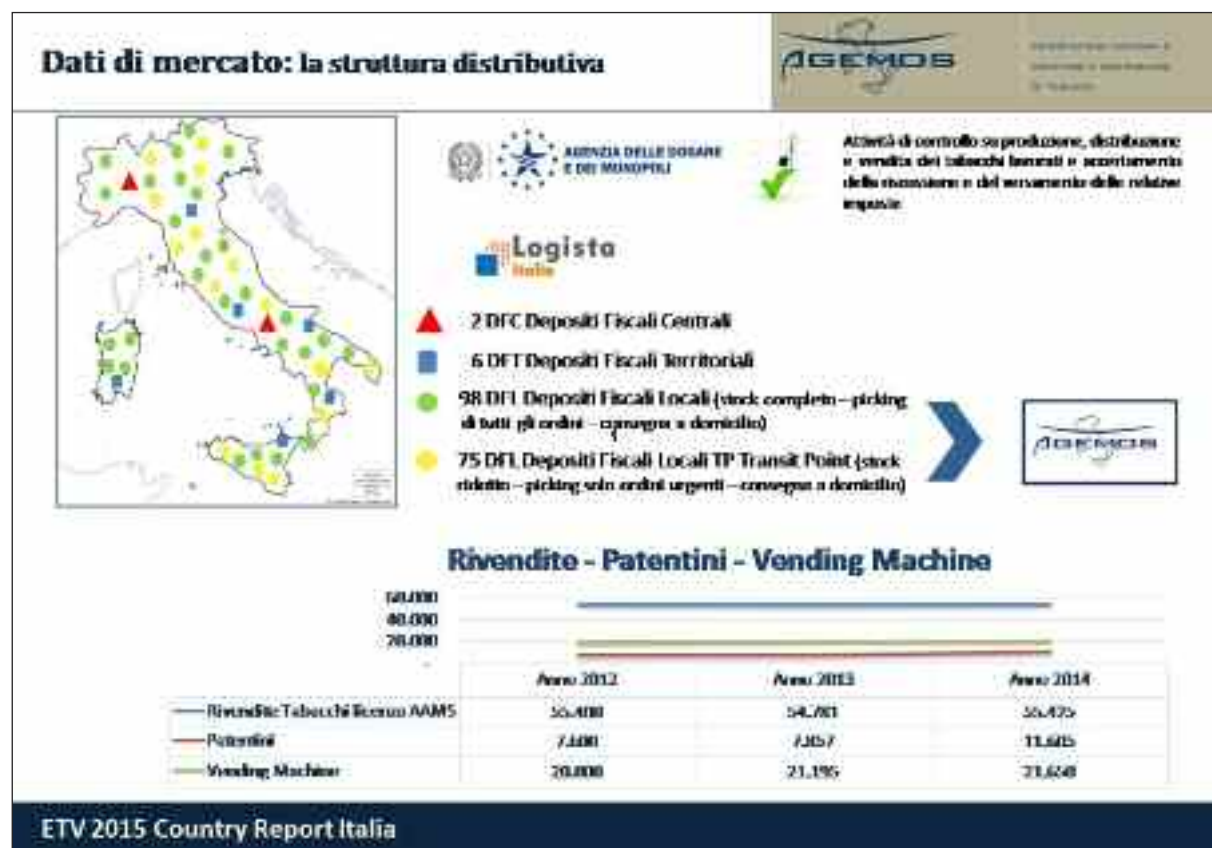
Dati di mercato: la struttura distributiva

AGEMOS

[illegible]

AGENZIA DELLE DOGANE E DEI MONOPOLI

Attività di controllo su produzione, distribuzione e vendita dei tabacchi lavorati e accertamento della riscossione e del versamento delle relative imposte

Logista Italia

2 DFC Depositi Fiscali Centrali

6 DFT Depositi Fiscali Territoriali

98 DFL Depositi Fiscali Locali (stock completo – picking di tutti gli ordini – consegna a domicilio)

75 DFL Depositi Fiscali Locali TP Transit Point (stock ridotto – picking solo ordini urgenti – consegna a domicilio)

AGEMOS

Rivendite - Patentini - Vending Machine

60.000
40.000
20.000

| | Anno 2012 | Anno 2013 | Anno 2014 |
|---|---|---|---|
| Rivendite Tabacchi licenza AAMS | 55.400 | 54.781 | 55.475 |
| Patentini | 7.100 | 7.057 | 11.605 |
| Vending Machine | 20.000 | 21.196 | 21.628 |

ETV 2015 Country Report Italia